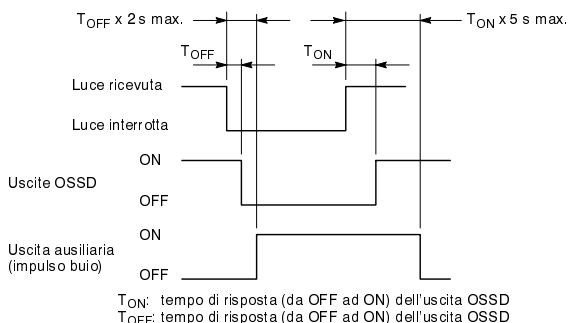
$T_{OFF}$ x 2 s max.

$T_{ON}$ x 5 s max.

$T_{OFF}$

$T_{ON}$

Luce ricevuta

Luce interrotta

ON

Uscite OSSD

OFF

ON

Uscita ausiliaria (impulso buio)

OFF

$T_{ON}$: tempo di risposta (da OFF ad ON) dell'uscita OSSD
$T_{OFF}$: tempo di risposta (da OFF ad ON) dell'uscita OSSD